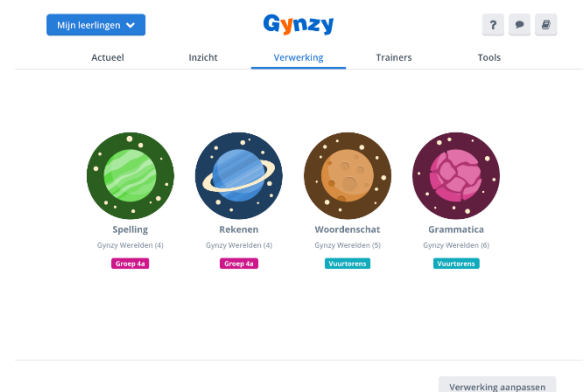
Mijn leerlingen

Gynzy

?

Actueel
Inzicht
Verwerking
Trainers
Tools

Spelling
Gynzy Werelden (4)
Groep 4a

Rekenen
Gynzy Werelden (4)
Groep 4a

Woordenschat
Gynzy Werelden (5)
Vuurtorens

Grammatica
Gynzy Werelden (6)
Vuurtorens

Verwerking aanpassen